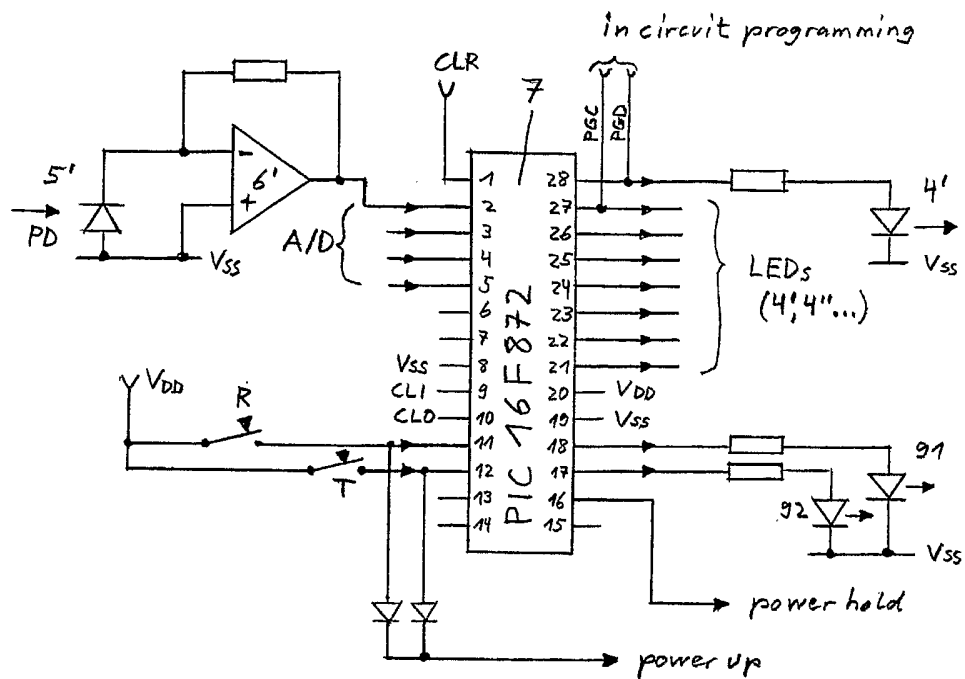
in circuit programming

CLR

7

PGC PGD

5'

PD

6'

Vss

A/D

1
2
3
4
5
6
7
8
9
10
11
12
13
14

28
27
26
25
24
23
22
21
20
19
18
17
16
15

PIC 16F872

4'

Vss

LEDs (4',4"...)

VDD

R

Vss

CL1

CLO

VDD

Vss

T

91

92

Vss

power hold

power up